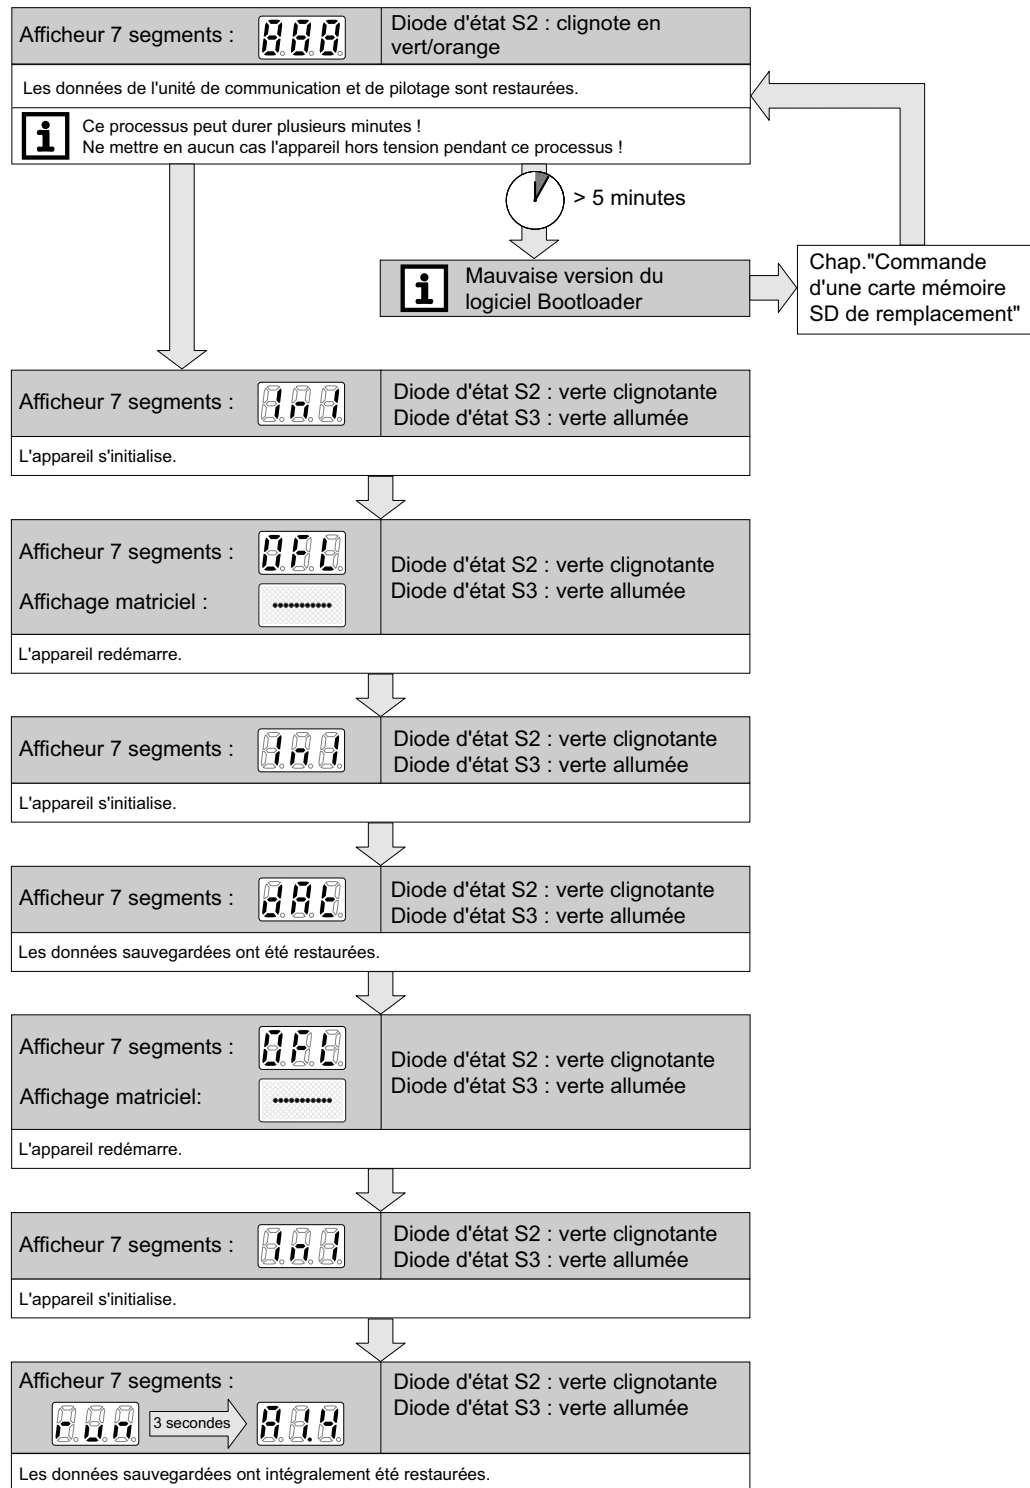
Afficheur 7 segments :

Diode d'état S2 : clignote en vert/orange

Les données de l'unité de communication et de pilotage sont restaurées.

Ce processus peut durer plusieurs minutes !
Ne mettre en aucun cas l'appareil hors tension pendant ce processus !

> 5 minutes

Mauvaise version du logiciel Bootloader

Chap."Commande d'une carte mémoire SD de remplacement"

Afficheur 7 segments : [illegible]

Diode d'état S2 : verte clignotante
Diode d'état S3 : verte allumée

L'appareil s'initialise.

Afficheur 7 segments : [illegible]

Affichage matriciel : ...........

Diode d'état S2 : verte clignotante
Diode d'état S3 : verte allumée

L'appareil redémarre.

Afficheur 7 segments : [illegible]

Diode d'état S2 : verte clignotante
Diode d'état S3 : verte allumée

L'appareil s'initialise.

Afficheur 7 segments : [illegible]

Diode d'état S2 : verte clignotante
Diode d'état S3 : verte allumée

Les données sauvegardées ont été restaurées.

Afficheur 7 segments : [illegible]

Affichage matriciel: ...........

Diode d'état S2 : verte clignotante
Diode d'état S3 : verte allumée

L'appareil redémarre.

Afficheur 7 segments : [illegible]

Diode d'état S2 : verte clignotante
Diode d'état S3 : verte allumée

L'appareil s'initialise.

Afficheur 7 segments :

run 3 secondes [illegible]

Diode d'état S2 : verte clignotante
Diode d'état S3 : verte allumée

Les données sauvegardées ont intégralement été restaurées.